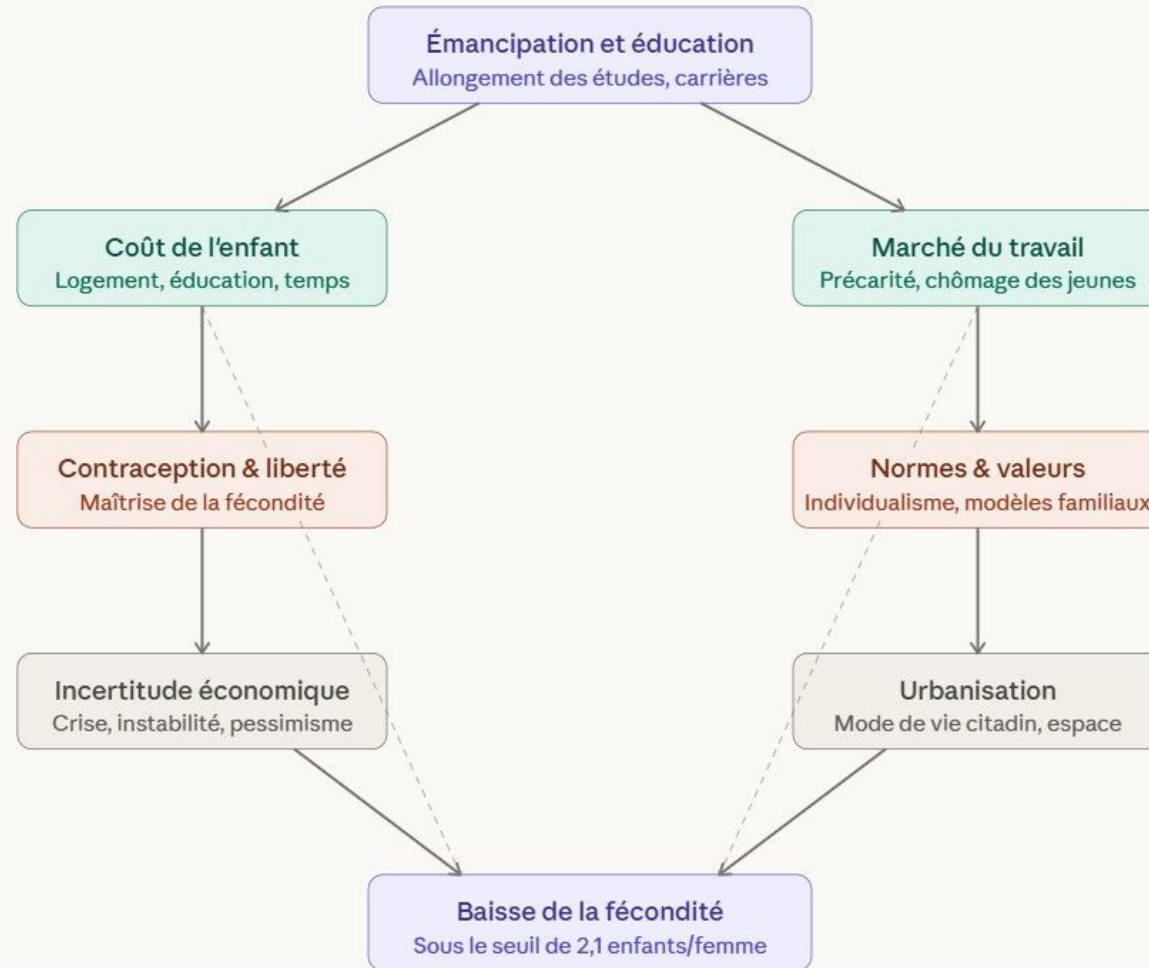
Émancipation et éducation
Allongement des études, carrières

Coût de l'enfant
Logement, éducation, temps

Marché du travail
Précarité, chômage des jeunes

Contraception & liberté
Maîtrise de la fécondité

Normes & valeurs
Individualisme, modèles familiaux

Incertitude économique
Crise, instabilité, pessimisme

Urbanisation
Mode de vie citadin, espace

Baisse de la fécondité
Sous le seuil de 2,1 enfants/femme